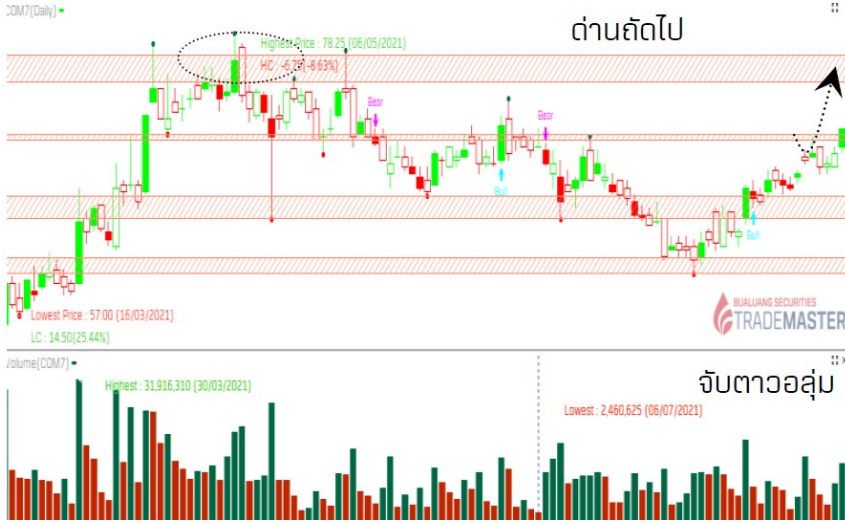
COM7(Daily)

Highest Price : 78.25 (06/05/2021)
HC : -6.75 (-8.63%)

ด่านถัดไป

Bear
Bear
Bull
Bull

Lowest Price : 57.00 (16/03/2021)
LC : 14.50(25.44%)

BUALUANG SECURITIES
TRADEMASTER

Volume(COM7)
Highest : 31,916,310 (30/03/2021)

จับตาวอลุ่ม

Lowest : 2,460,625 (06/07/2021)